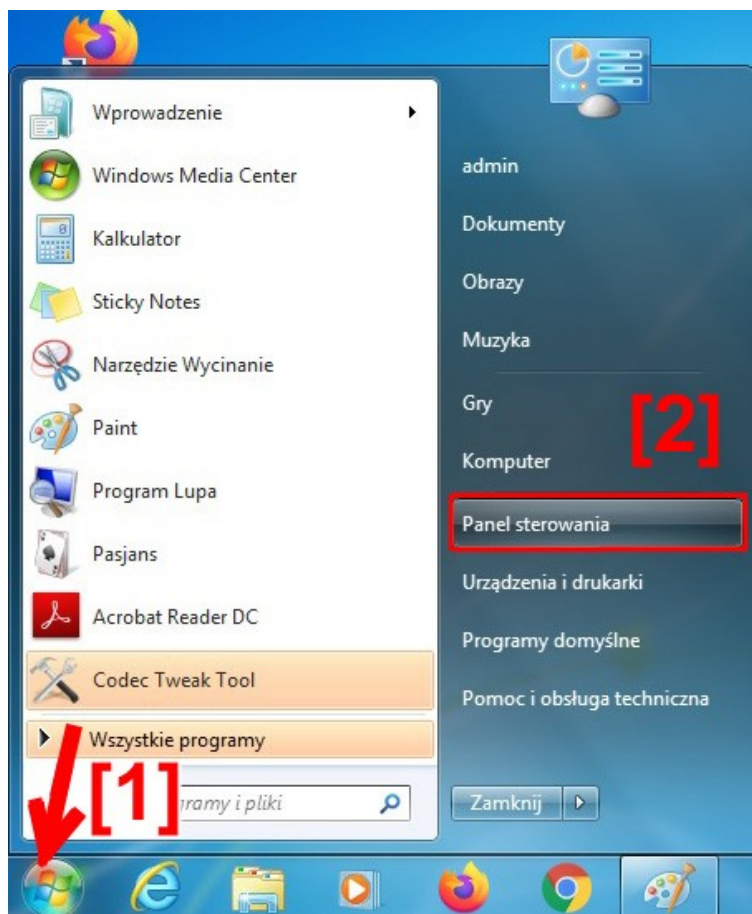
Wprowadzenie
Windows Media Center
Kalkulator
Sticky Notes
Narzędzie Wycinanie
Paint
Program Lupa
Pasjans
Acrobat Reader DC
Codec Tweak Tool
Wszystkie programy
[1] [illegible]ramy i pliki

admin
Dokumenty
Obrazy
Muzyka
Gry
[2]
Komputer
Panel sterowania
Urządzenia i drukarki
Programy domyślne
Pomoc i obsługa techniczna
Zamknij